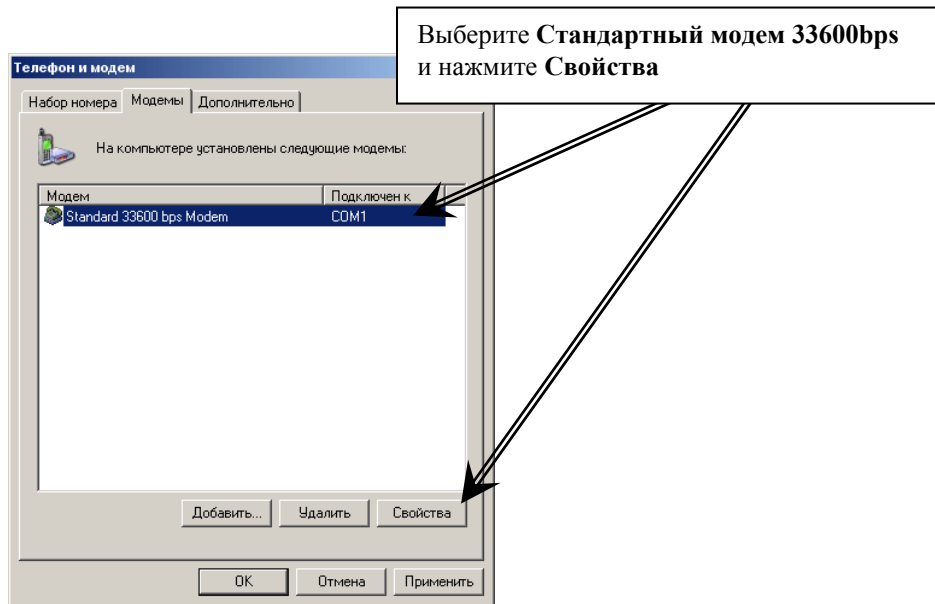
Выберите **Стандартный модем 33600bps** и нажмите **Свойства**

Телефон и модем

Набор номера | Модемы | Дополнительно

На компьютере установлены следующие модемы:

| Модем | Подключен к |
|---|---|
| Standard 33600 bps Modem | COM1 |

Добавить... Удалить Свойства

OK Отмена Применить